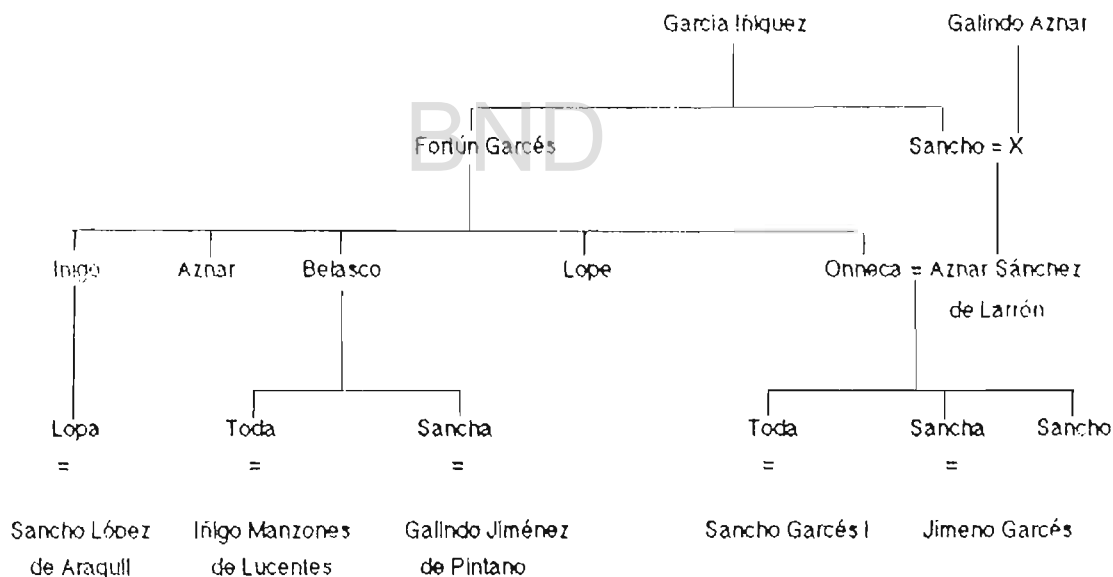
García Iñiguez

Galindo Aznar

BND

Fortún Garcés

Sancho = X

Iñigo

Aznar

Belasco

Lope

Onneca = Aznar Sánchez de Larrón

Lopa
=
Sancho López de Araquil

Toda
=
Iñigo Manzones de Lucentes

Sancha
=
Galindo Jiménez de Pintano

Toda
=
Sancho Garcés I

Sancha
=
Jimeno Garcés

Sancho